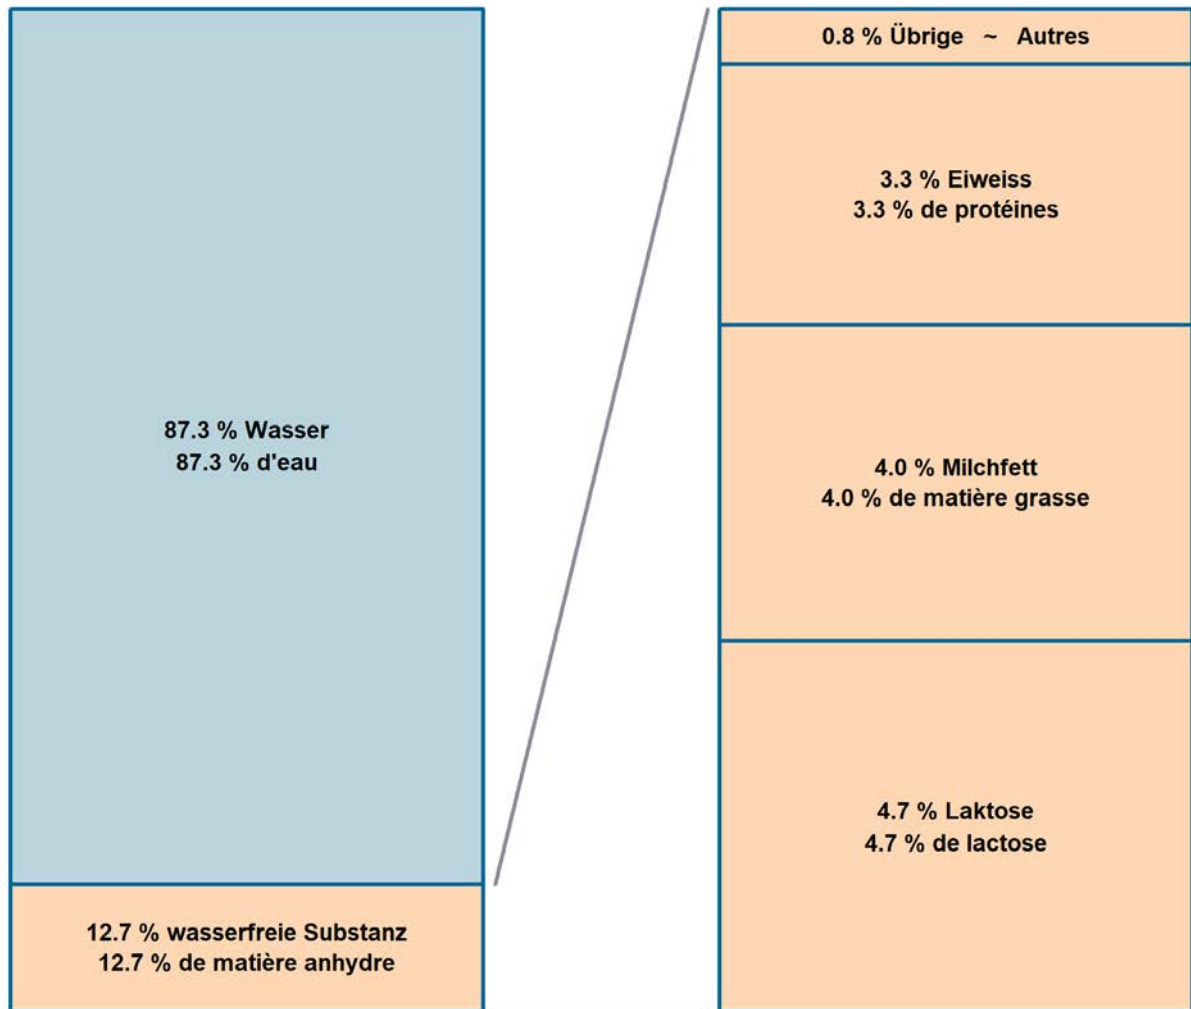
87.3 % Wasser
87.3 % d'eau

12.7 % wasserfreie Substanz
12.7 % de matière anhydre

0.8 % Übrige ~ Autres

3.3 % Eiweiss
3.3 % de protéines

4.0 % Milchfett
4.0 % de matière grasse

4.7 % Laktose
4.7 % de lactose